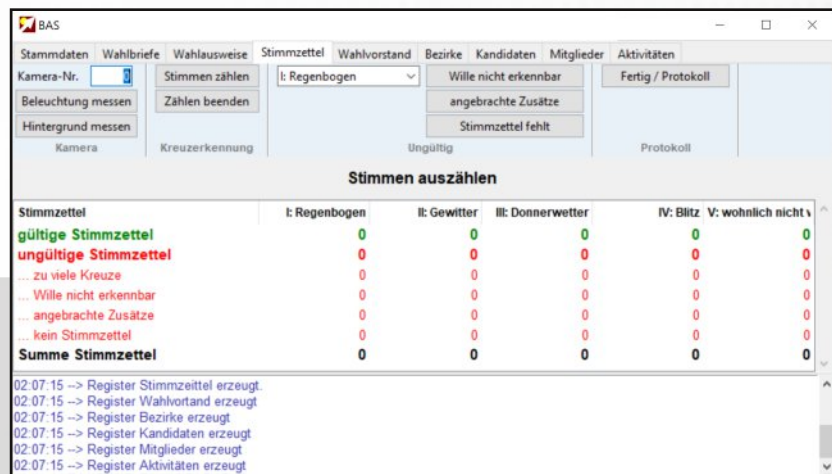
BAS

Stammdaten | Wahlbriefe | Wahlausweise | Stimmzettel | Wahlvorstand | Bezirke | Kandidaten | Mitglieder | Aktivitäten

Kamera-Nr. 0
Beleuchtung messen
Hintergrund messen
Kamera

Stimmen zählen
Zählen beenden
Kreuzerkennung

I: Regenbogen
Wille nicht erkennbar
angebrachte Zusätze
Stimmzettel fehlt
Ungültig

Fertig / Protokoll
Protokoll

Stimmen auszählen

| Stimmzettel | I: Regenbogen | II: Gewitter | III: Donnerwetter | IV: Blitz | V: wohnlich nicht v |
|---|---|---|---|---|---|
| gültige Stimmzettel | 0 | 0 | 0 | 0 | 0 |
| ungültige Stimmzettel | 0 | 0 | 0 | 0 | 0 |
| ... zu viele Kreuze | 0 | 0 | 0 | 0 | 0 |
| ... Wille nicht erkennbar | 0 | 0 | 0 | 0 | 0 |
| ... angebrachte Zusätze | 0 | 0 | 0 | 0 | 0 |
| ... kein Stimmzettel | 0 | 0 | 0 | 0 | 0 |
| Summe Stimmzettel | 0 | 0 | 0 | 0 | 0 |

02:07:15 --> Register Stimmzeittel erzeugt.
02:07:15 --> Register Wahlvortand erzeugt
02:07:15 --> Register Bezirke erzeugt
02:07:15 --> Register Kandidaten erzeugt
02:07:15 --> Register Mitglieder erzeugt
02:07:15 --> Register Aktivitäten erzeugt